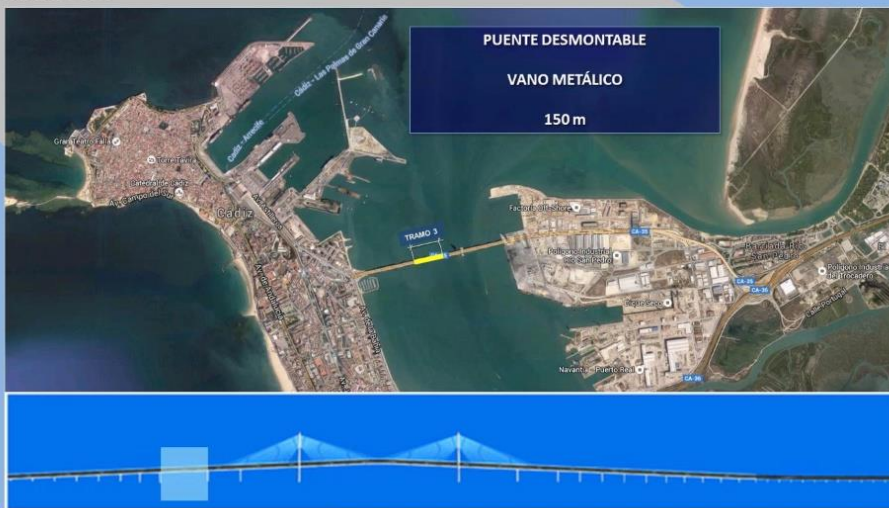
PUENTE DESMONTABLE

VANO METÁLICO

150 m

TRAMO 3

Cádiz - Arrecife

Cádiz - Las Palmas de Gran Canaria

Gran Teatro Falla

Catedral de Cádiz

Campo del Sur

Cádiz

Factoría Offshore

Polígono Industrial de San Pedro

CA-35

CA-36

Barriada de San Pedro

Polígono Industrial del Trocadero

Navantia - Puerto Real